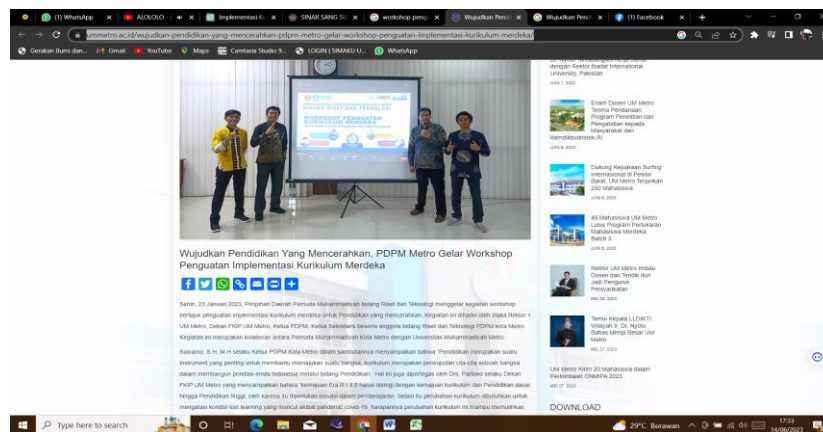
(1) WhatsApp | ALOLOLO | Implementasi K | SINAR SANG S | workshop peng | Wujudkan Pend | Wujudkan Pend | (1) Facebook

ummetro.ac.id/wujudkan-pendidikan-yang-mencerahkan-pdpm-metro-gelar-workshop-penguatan-implementasi-kurikulum-merdeka/

Gerakan Bumi dan... Gmail YouTube Maps Camtasia Studio 9... LOGIN | SIMAKU U... WhatsApp

WORKSHOP PENGUATAN KURIKULUM MERDEKA

Wujudkan Pendidikan Yang Mencerahkan, PDPM Metro Gelar Workshop Penguatan Implementasi Kurikulum Merdeka

Senin, 23 Januari 2023, Pimpinan Daerah Pemuda Muhammadiyah bidang Riset dan Teknologi menggelar kegiatan workshop bertajuk penguatan implementasi kurikulum merdeka untuk Pendidikan yang mencerahkan. Kegiatan ini dihadiri oleh Wakil Rektor 1 UM Metro, Dekan FKIP UM Metro, Ketua PDPM, Ketua Sekretaris beserta anggota bidang Riset dan Teknologi PDPM kota Metro. Kegiatan ini merupakan kolaborasi antara Pemuda Muhammadiyah Kota Metro dengan Universitas Muhammadiyah Metro.

Suwarno, S.H.,M.H selaku Ketua PDPM Kota Metro dalam sambutannya menyampaikan bahwa "Pendidikan merupakan suatu instrument yang penting untuk membantu merubah suatu bangsa, kurikulum merupakan penunjuk cita-cita sebuah bangsa dalam membangun pondasi emas Indonesia melalui bidang Pendidikan. Hal ini juga dipertegas oleh Drs. Partono selaku Dekan FKIP UM Metro yang menyampaikan bahwa "kemajuan Era R.I 4.0 harus diiringi dengan kemajuan kurikulum dan Pendidikan dasar hingga Pendidikan tinggi, oleh karena itu diperlukan inovasi dalam pembelajaran. Selain itu perubahan kurikulum dibutuhkan untuk mengatasi kondisi lost learning yang muncul akibat pandemic covid-19, harapannya perubahan kurikulum ini mampu memulihkan

dengan Rektor Ibadat Internasional University, Pakistan
JUNI 7, 2023

Enam Dosen UM Metro Terima Pendanaan Program Penelitian dan Pengabdian kepada Masyarakat dari Kemdikbudristek-RI
JUNI 6, 2023

Dukung Kejuaraan Surfing Internasional di Pesisir Barat, UM Metro Terjunkan 250 Mahasiswa
JUNI 6, 2023

45 Mahasiswa UM Metro Lulus Program Pertukaran Mahasiswa Merdeka Batch 3
JUNI 6, 2023

Rektor UM Metro Imbau Dosen dan Tendik Ikut Jadi Pengurus Persyarikatan
MEI 29, 2023

Temui Kepala LLDIKTI Wilayah II, Dr. Nyoto Suhas Minyi Besar UM Metro
MEI 27, 2023

UM Metro Kirim 20 Mahasiswa dalam Perkemahan ONMIPA 2023
MEI 27, 2023

DOWNLOAD

Type here to search
29°C Berawan 17:33 14/06/2023